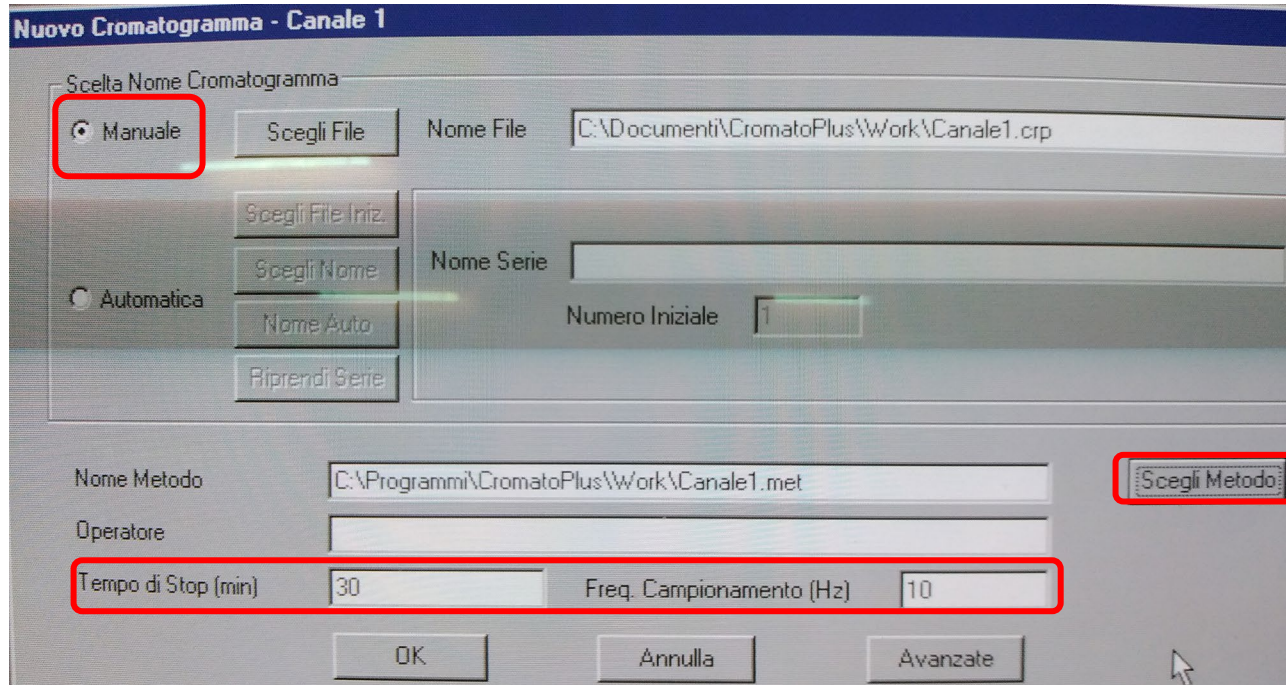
Nuovo Cromatogramma - Canale 1

Scelta Nome Cromatogramma

Manuale

Scegli File

Nome File

C:\Documenti\CromatoPlus\Work\Canale1.crp

Automatica

Scegli File Iniz.

Scegli Nome

Nome Auto

Riprendi Serie

Nome Serie

Numero Iniziale

1

Nome Metodo

C:\Programmi\CromatoPlus\Work\Canale1.met

Scegli Metodo

Operatore

Tempo di Stop (min)

30

Freq. Campionamento (Hz)

10

OK

Annulla

Avanzate